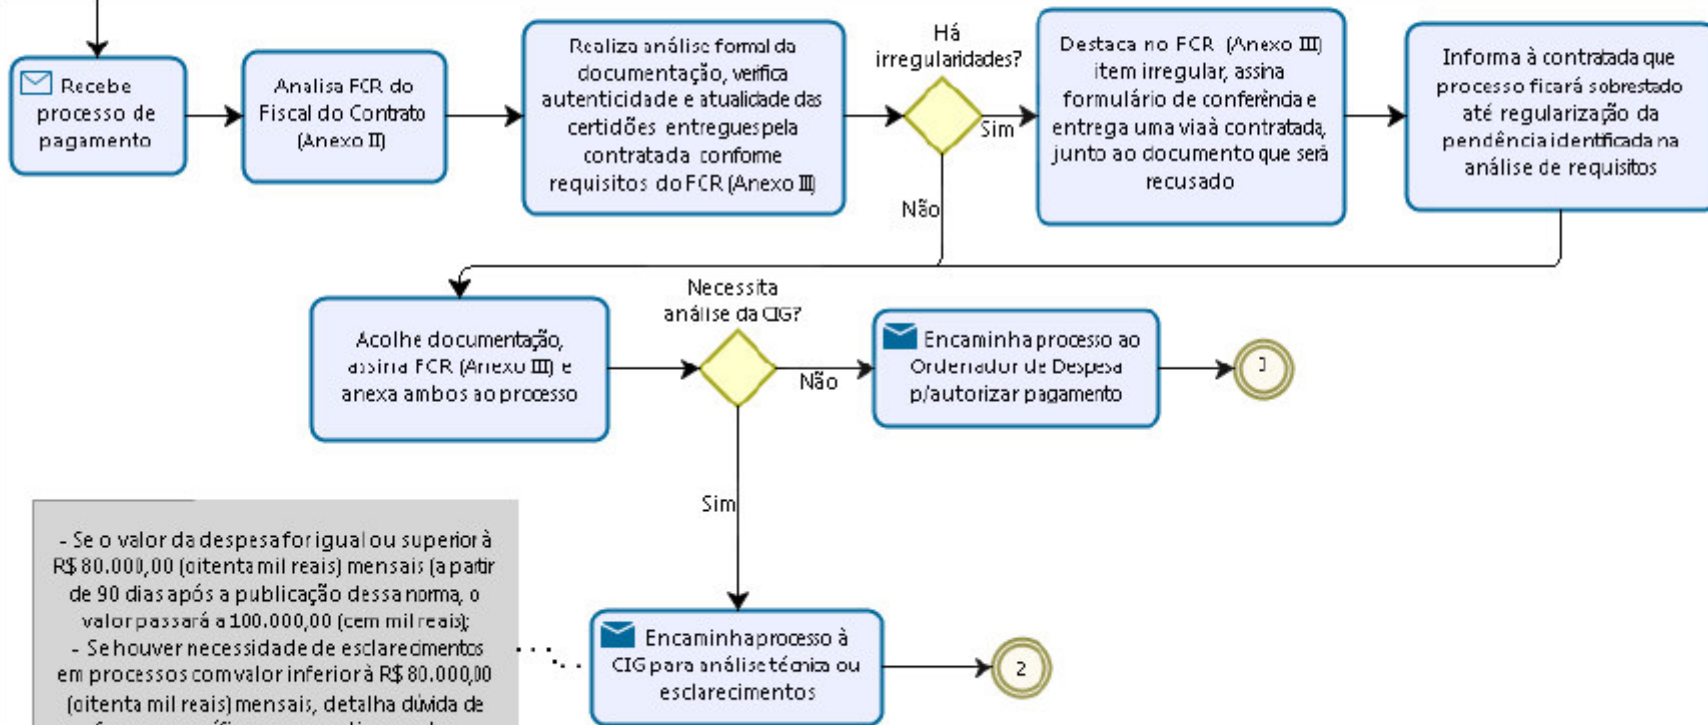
Recebe processo de pagamento

Analisa FCR do Fiscal do Contrato (Anexo II)

Realiza análise formal da documentação, verifica autenticidade e atualidade das certidões entregues pela contratada conforme requisitos do FCR (Anexo III)

Há irregularidades?

Sim

Não

Destaca no FCR (Anexo III) item irregular, assina formulário de conferência e entrega uma via à contratada, junto ao documento que será recusado

Informa à contratada que processo ficará sobrestado até regularização da pendência identificada na análise de requisitos

Acolhe documentação, assina FCR (Anexo III) e anexa ambos ao processo

Necessita análise da CIG?

Não

Encaminha processo ao Ordenador de Despesa p/autorizar pagamento

1

Sim

- Se o valor da despesa for igual ou superior à R$ 80.000,00 (oitenta mil reais) mensais (a partir de 90 dias após a publicação dessa norma, o valor passará a 100.000,00 (cem mil reais);
- Se houver necessidade de esclarecimentos em processos com valor inferior à R$ 80.000,00 (oitenta mil reais) mensais, detalha dúvida de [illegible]

Encaminha processo à CIG para análise técnica ou esclarecimentos

2